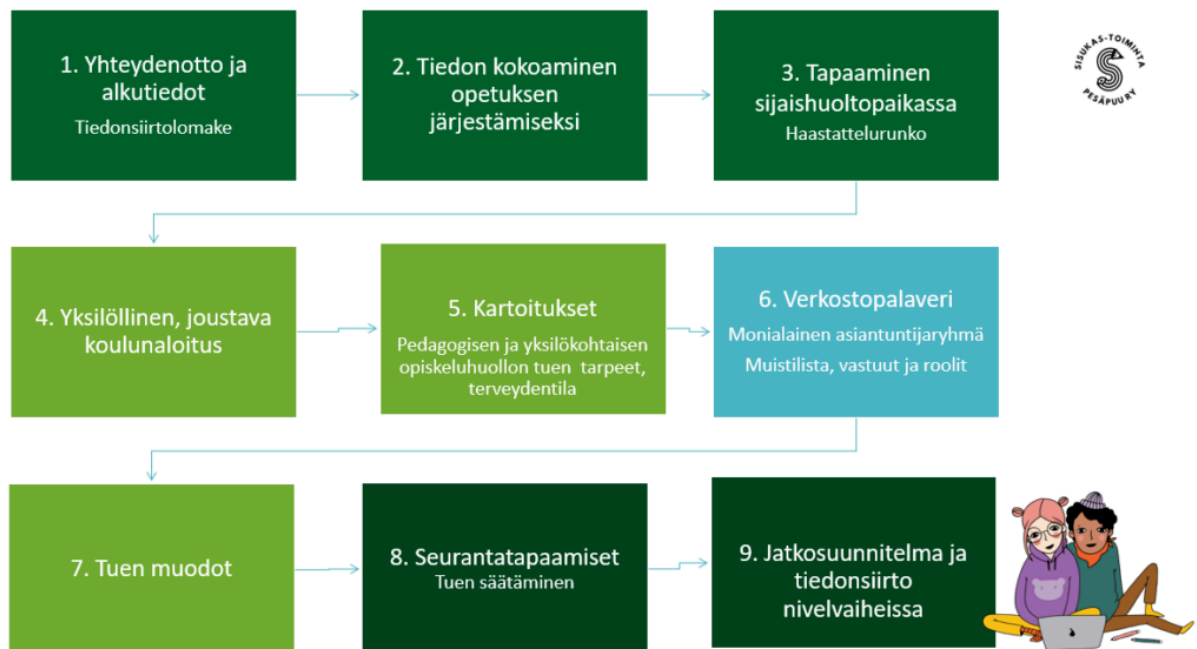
1. Yhteydenotto ja alkutiedot
Tiedonsiirtolomake

2. Tiedon kokoaminen opetuksen järjestämiseksi

3. Tapaaminen sijaishuoltopaikassa
Haastattelurunko

SISUKAS-TOIMINTA
PESÄPUURY

4. Yksilöllinen, joustava koulunaloitus

5. Kartoitukset
Pedagogisen ja yksilökohtaisen opiskeluhuollon tuen tarpeet, terveydentila

6. Verkostopalaveri
Monialainen asiantuntijaryhmä
Muistilista, vastuut ja roolit

7. Tuen muodot

8. Seurantatapaamiset
Tuen säätäminen

9. Jatkosuunnitelma ja tiedonsiirto nivelvaiheissa